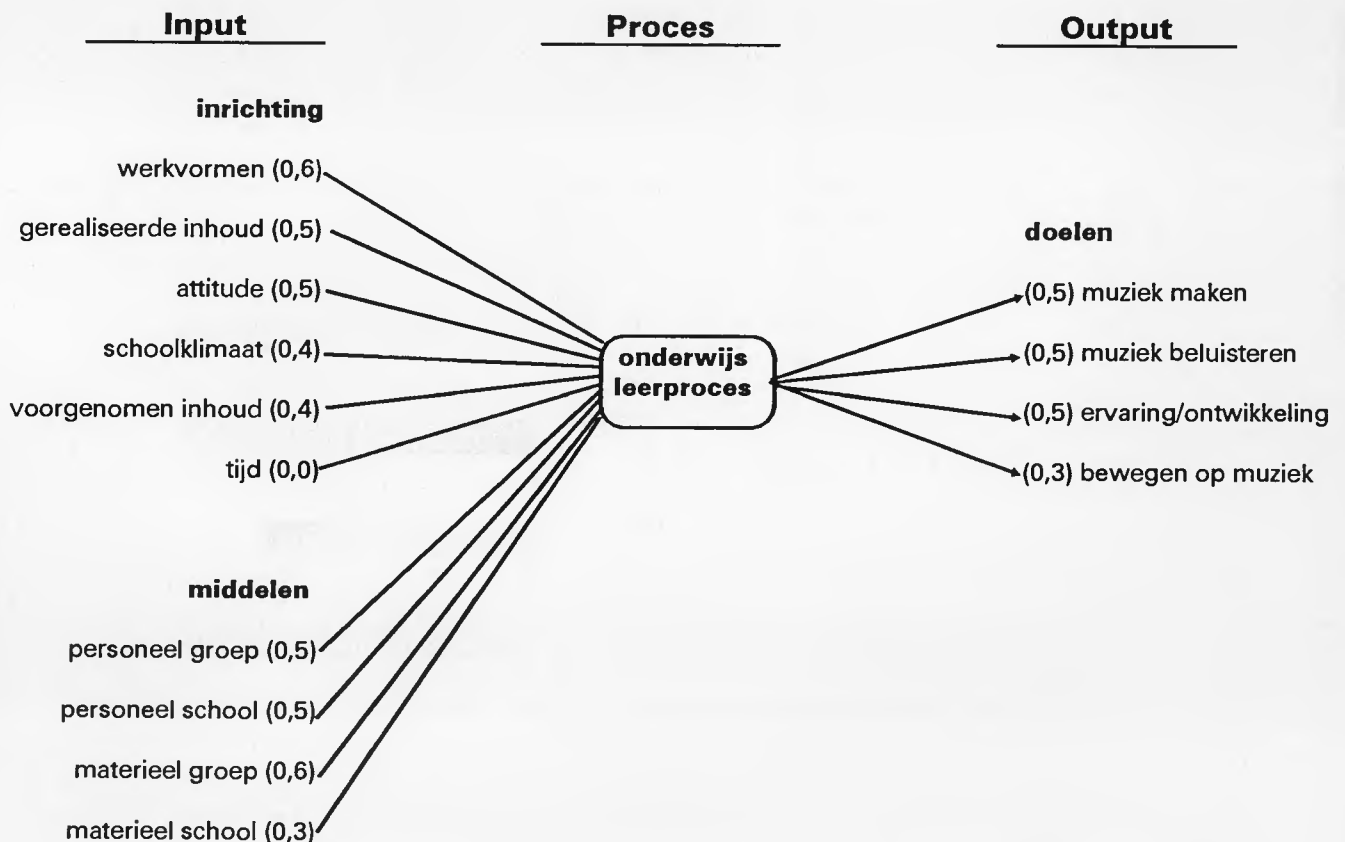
Input

Proces

Output

inrichting

werkvormen (0,6)

gerealiseerde inhoud (0,5)

attitude (0,5)

schoolklimaat (0,4)

voorgenomen inhoud (0,4)

tijd (0,0)

middelen

personeel groep (0,5)

personeel school (0,5)

materieel groep (0,6)

materieel school (0,3)

onderwijs leerproces

doelen

(0,5) muziek maken

(0,5) muziek beluisteren

(0,5) ervaring/ontwikkeling

(0,3) bewegen op muziek